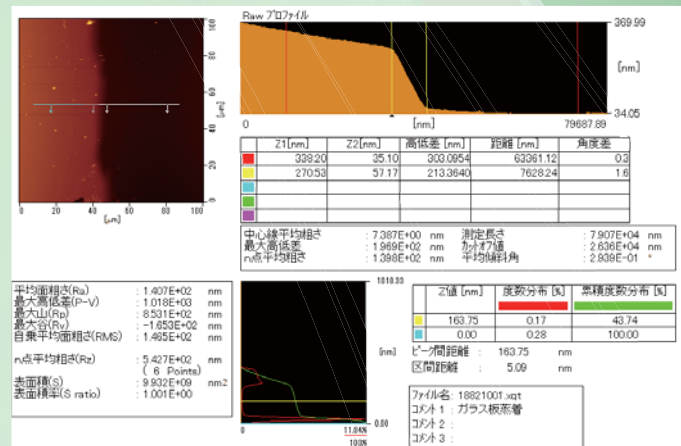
100
80
60
40
20
0
0 20 40 60 80 100
[μm]

Raw プロファイル
369.99
[nm]
34.05
0
[nm]
79687.89

|  | Z1[nm] | Z2[nm] | 高低差[nm] | 距離[nm] | 角度差 |
|---|---|---|---|---|---|
|  | 338.20 | 35.10 | 303.0954 | 63361.12 | 0.3 |
|  | 270.53 | 57.17 | 213.3640 | 7628.24 | 1.6 |
|  |  |  |  |  |  |
|  |  |  |  |  |  |
|  |  |  |  |  |  |

中心線平均粗さ : 7.387E+00 nm 測定長さ : 7.907E+04 nm
最大高低差 : 1.969E+02 nm カットオフ値 : 2.636E+04 nm
n点平均粗さ : 1.398E+02 nm 平均傾斜角 : 2.939E-01 °

平均面粗さ(Ra) : 1.407E+02 nm
最大高低差(P-V) : 1.018E+03 nm
最大山(Rp) : 8.531E+02 nm
最大谷(Rv) : -1.653E+02 nm
自乗平均面粗さ(RMS) : 1.465E+02 nm

n点平均粗さ(Rz) : 5.427E+02 nm
( 6 Points)
表面積(S) : 9.932E+09 nm2
表面積率(S ratio) : 1.001E+00

1018.33
[nm]
0.00
0 11.04% 100%

| | Z値 [nm] | 度数分布 [%] | 累積度数分布 [%] |
|---|---|---|---|
| | 163.75 | 0.17 | 43.74 |
| | 0.00 | 0.28 | 100.00 |

ピーク間距離 : 163.75 nm
区間距離 : 5.09 nm

ファイル名 : 18821001.xqt
コメント1 : ガラス板蒸着
コメント2 :
コメント3 :